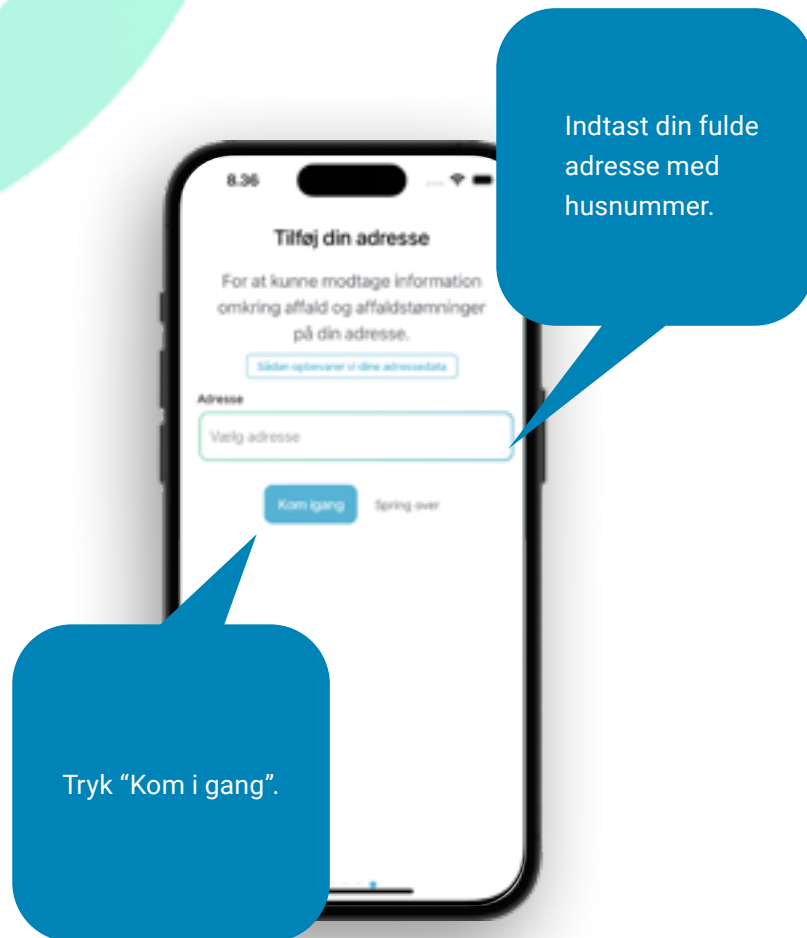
Indtast din fulde adresse med husnummer.

8.36

Tilføj din adresse

For at kunne modtage information omkring affald og affaldstømninger på din adresse.

Sådan opbevarer vi dine adressedata

Adresse

Vælg adresse

Kom igang

Spring over

Tryk “Kom i gang”.